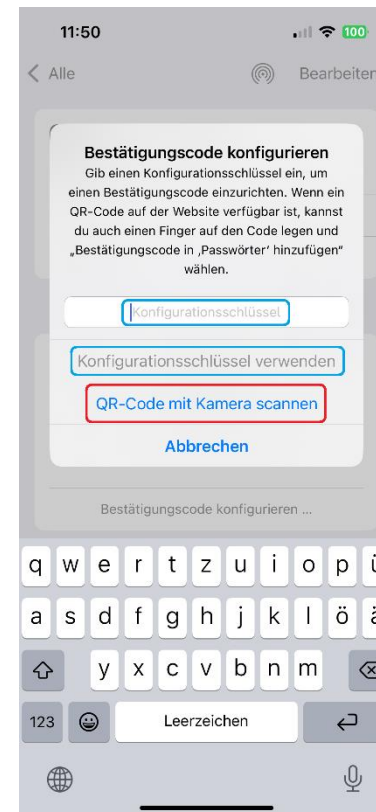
11:50

100

Alle

Bearbeiten

Bestätigungscode konfigurieren

Gib einen Konfigurationsschlüssel ein, um einen Bestätigungscode einzurichten. Wenn ein QR-Code auf der Website verfügbar ist, kannst du auch einen Finger auf den Code legen und „Bestätigungscode in ‚Passwörter' hinzufügen" wählen.

Konfigurationsschlüssel

Konfigurationsschlüssel verwenden

QR-Code mit Kamera scannen

Abbrechen

Bestätigungscode konfigurieren ...

q w e r t z u i o p ü

a s d f g h j k l ö ä

y x c v b n m

123

Leerzeichen